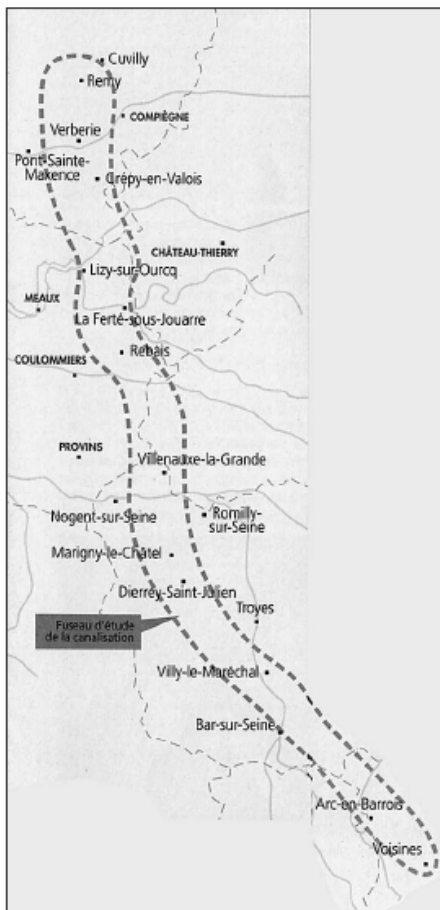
Cuvilly
Remy
COMPIÈGNE
Verberie
Pont-Sainte-Maxence
Crépy-en-Valois
CHÂTEAU-THIERRY
Lizy-sur-Ourcq
MEAUX
La Ferté-sous-Jouarre
COULOMMIERS
Rebais
PROVINS
Villenauxe-la-Grande
Nogent-sur-Seine
Romilly-sur-Seine
Marigny-le-Châtel
Dierrey-Saint-Julien
Troyes
Fuseau d'étude de la canalisation
Villy-le-Maréchal
Bar-sur-Seine
Arc-en-Barrois
Voisines